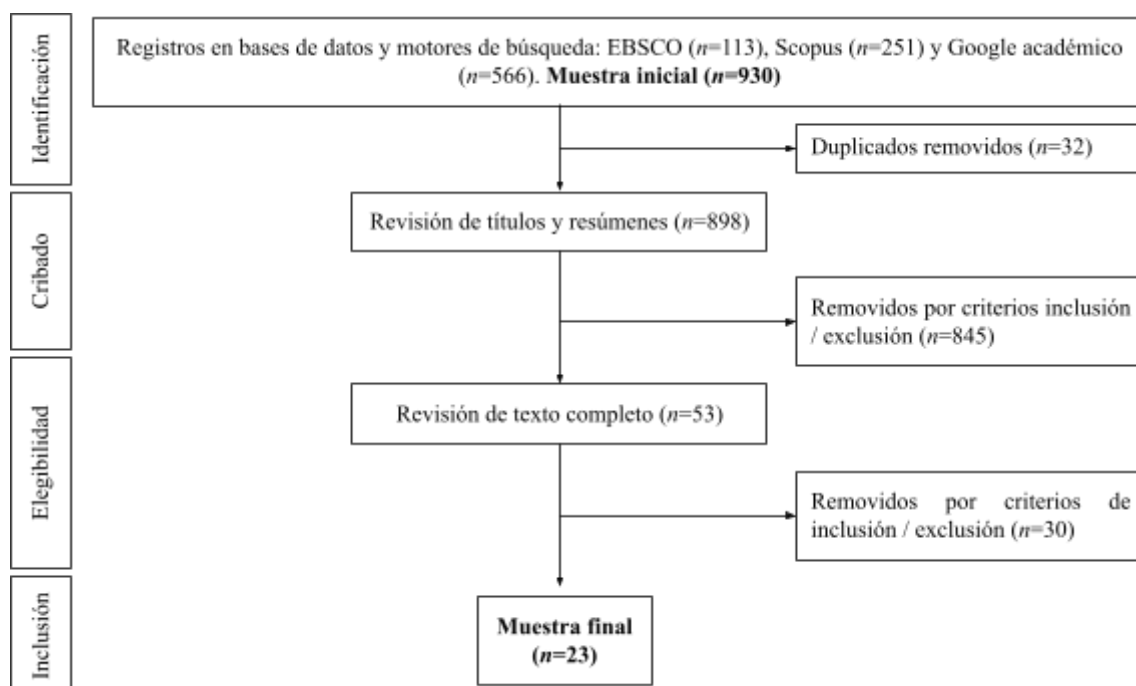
Identificación

Registros en bases de datos y motores de búsqueda: EBSCO ($n$=113), Scopus ($n$=251) y Google académico ($n$=566). **Muestra inicial ($n$=930)**

Duplicados removidos ($n$=32)

Cribado

Revisión de títulos y resúmenes ($n$=898)

Removidos por criterios inclusión / exclusión ($n$=845)

Elegibilidad

Revisión de texto completo ($n$=53)

Removidos por criterios de inclusión / exclusión ($n$=30)

Inclusión

**Muestra final ($n$=23)**